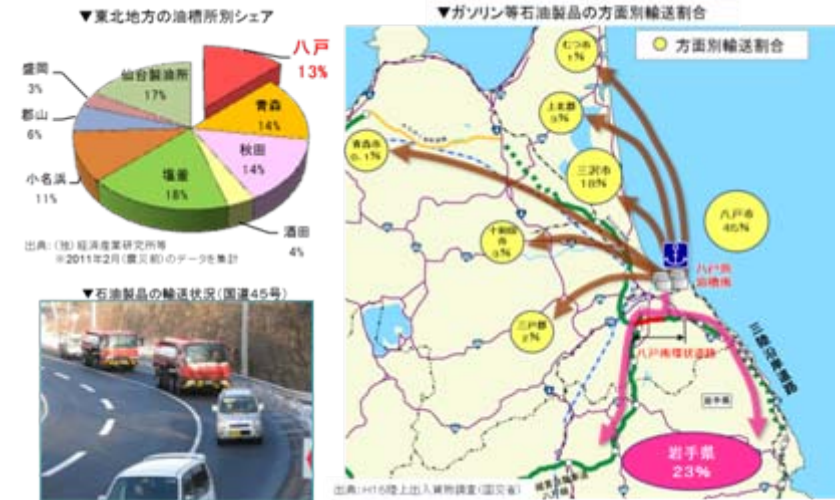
▼東北地方の油槽所別シェア

八戸
13%

仙台製油所
17%

青森
14%

秋田
14%

塩釜
18%

酒田
4%

小名浜
11%

郡山
6%

盛岡
3%

出典：(独) 経済産業研究所等
※2011年2月(震災前)のデータを集計

▼石油製品の輸送状況(国道45号)

▼ガソリン等石油製品の方面別輸送割合

方面別輸送割合

むつ市
1%

上北郡
3%

青森市
0.1%

三沢市
18%

八戸市
45%

十和田市
3%

三戸郡
2%

八戸港
油槽所

八戸南環状道路

三陸沿岸道路

岩手県

岩手県
23%

出典：H16陸上出入貨物調査(国交省)